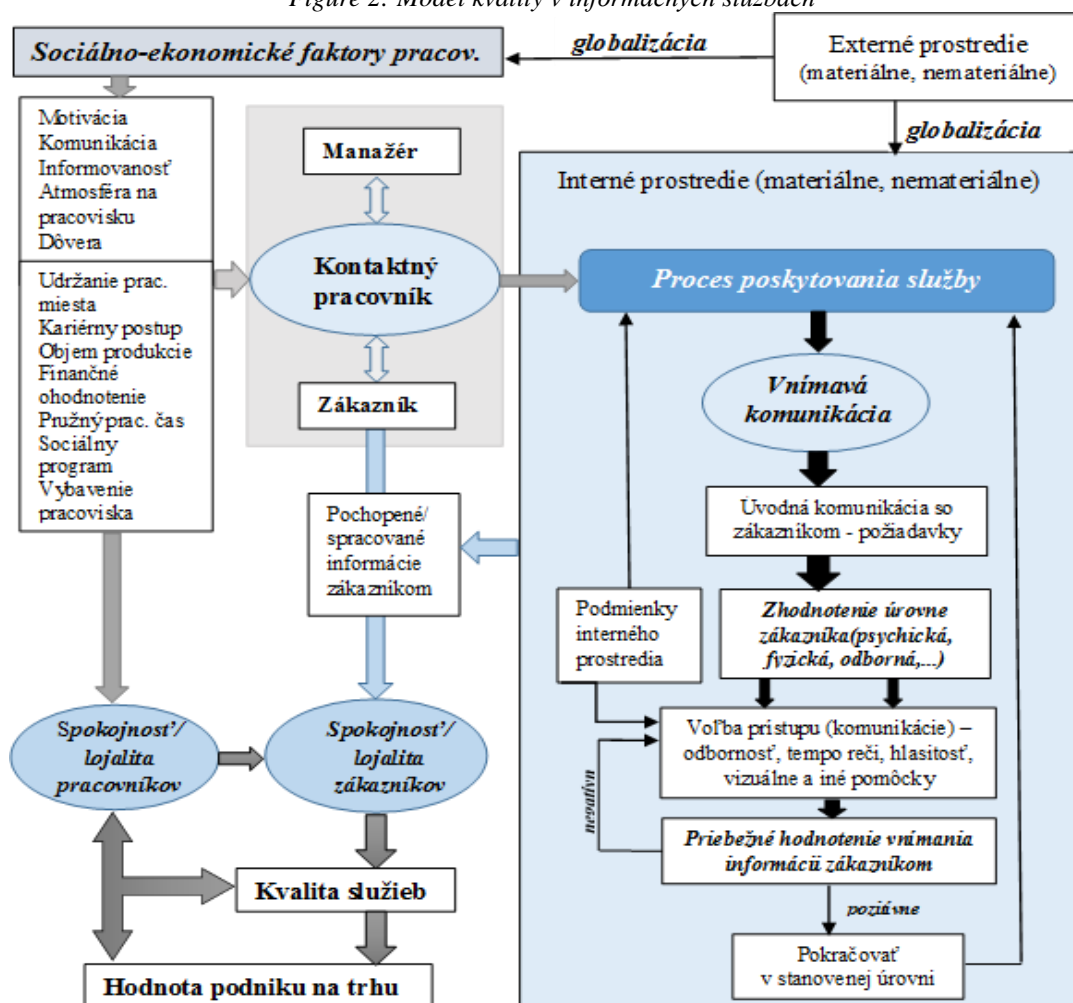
Figure 2: Model kvality v informačných službách

Sociálno-ekonomické faktory pracov.

globalizácia

Externé prostredie (materiálne, nemateriálne)

globalizácia

Motivácia
Komunikácia
Informovanosť
Atmosféra na pracovisku
Dôvera

Udržanie prac. miesta
Kariérny postup
Objem produkcie
Finančné ohodnotenie
Pružný prac. čas
Sociálny program
Vybavenie pracoviska

Manažér

Kontaktný pracovník

Zákazník

Interné prostredie (materiálne, nemateriálne)

Proces poskytovania služby

Vnímavá komunikácia

Úvodná komunikácia so zákazníkom - požiadavky

Pochopené/ spracované informácie zákazníkom

Podmienky interného prostredia

Zhodnotenie úrovne zákazníka(psychická, fyzická, odborná,...)

Voľba prístupu (komunikácie) – odbornosť, tempo reči, hlasitosť, vizuálne a iné pomôcky

negatívn

Priebežné hodnotenie vnímania informácií zákazníkom

pozitívne

Pokračovať v stanovenej úrovni

Spokojnosť/ lojalita pracovníkov

Spokojnosť/ lojalita zákazníkov

Kvalita služieb

Hodnota podniku na trhu